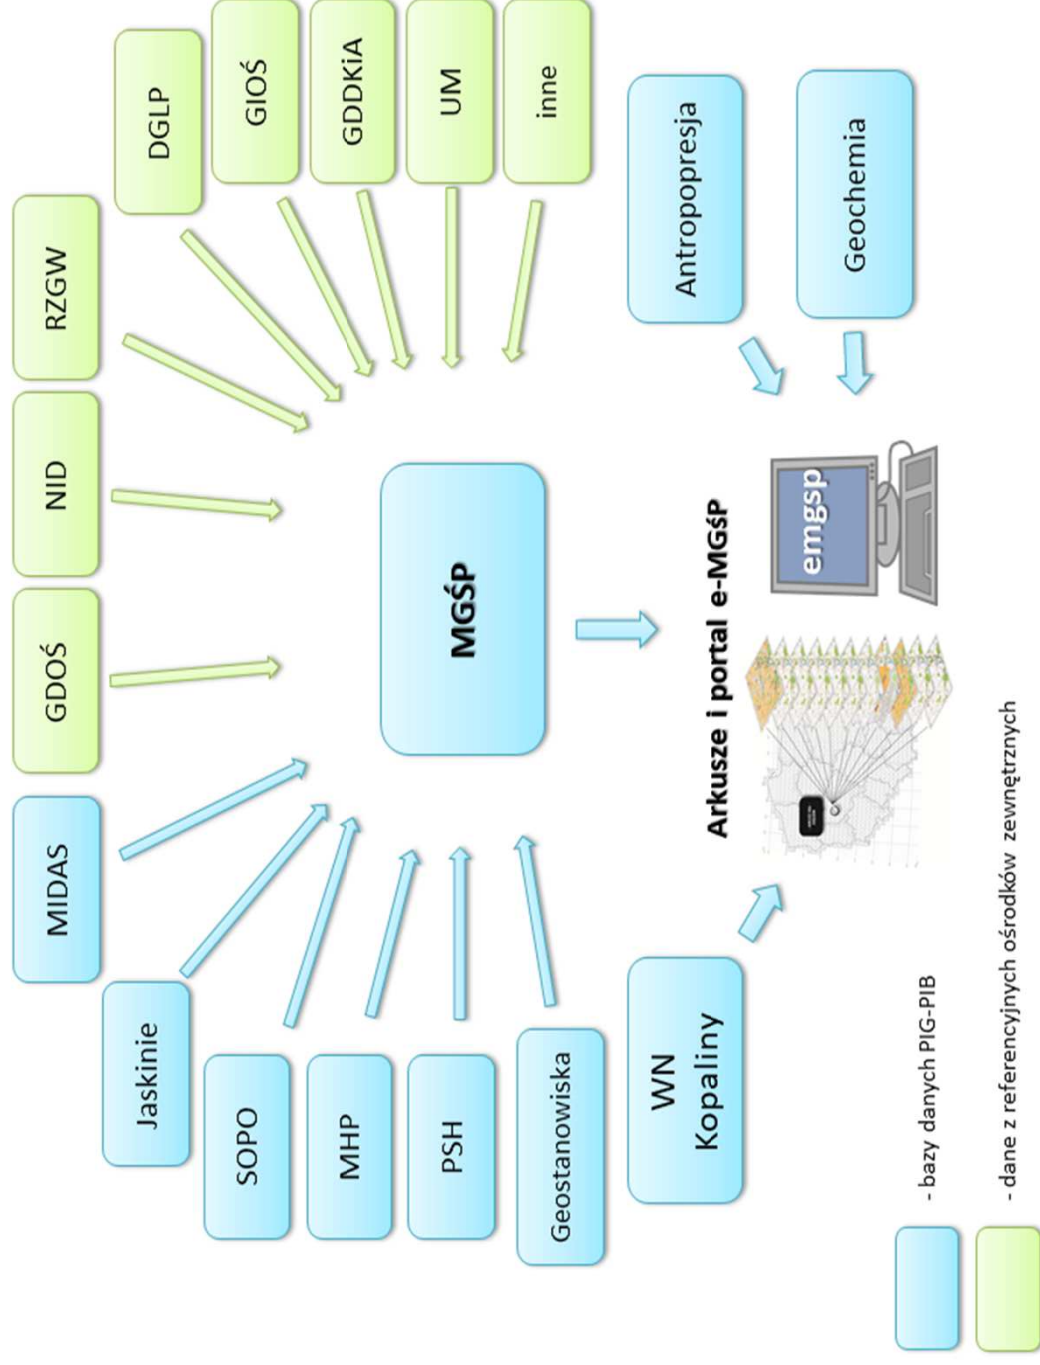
RZGW

NID

GDOŚ

DGLP

GIOŚ

GDDKiA

UM

inne

Antropopresja

Geochemia

MIDAS

Jaskinie

SOPO

MHP

PSH

Geostanowiska

WN Kopaliny

MGŚP

Arkusze i portal e-MGŚP

emgsp

- bazy danych PIG-PIB

- dane z referencyjnych ośrodków zewnętrznych